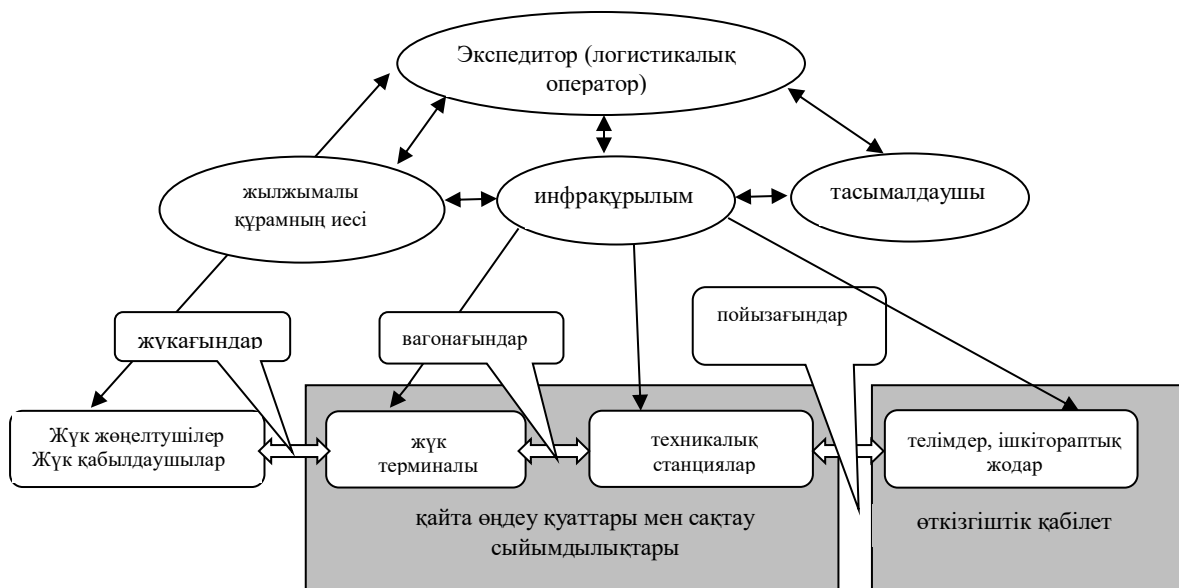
Экспедитор (логистикалық оператор)

жылжымалы құрамның иесі

инфрақұрылым

тасымалдаушы

жүкағындар

вагонағындар

пойызағындар

Жүк жөнелтушілер Жүк қабылдаушылар

жүк терминалы

техникалық станциялар

телімдер, ішкітораптық жодар

қайта өңдеу қуаттары мен сақтау сыйымдылықтары

өткізгіштік қабілет